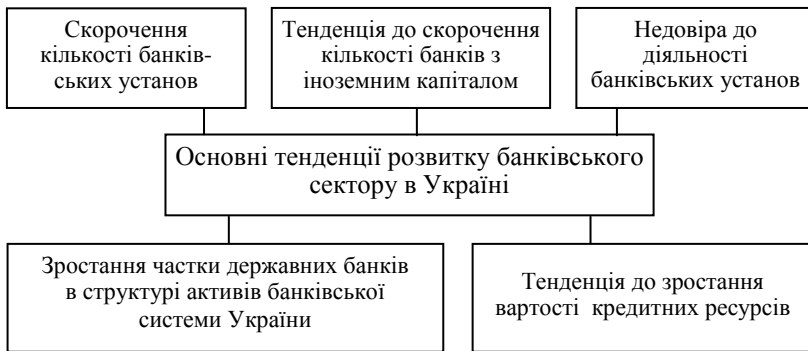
Скорочення кількості банківських установ

Тенденція до скорочення кількості банків з іноземним капіталом

Недовіра до діяльності банківських установ

Основні тенденції розвитку банківського сектору в Україні

Зростання частки державних банків в структурі активів банківської системи України

Тенденція до зростання вартості кредитних ресурсів